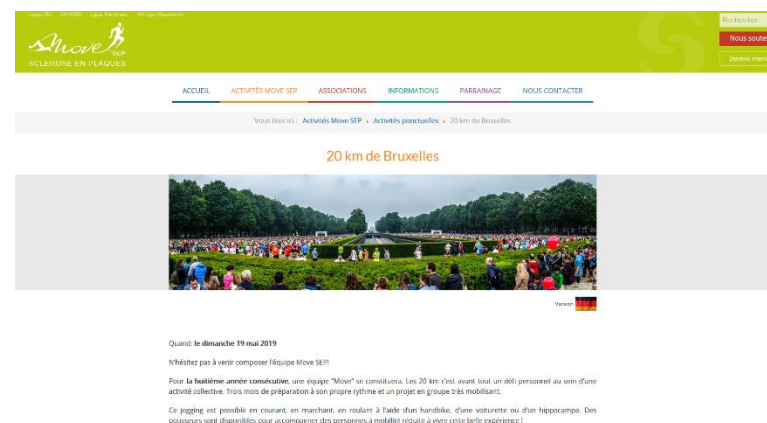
Ligue SEP · SAF-ESP · Ligue Nationale · MS Liga Vlaanderen

Move SEP
SCLEROSE EN PLAQUES

Rechercher
Nous soute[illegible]
Devenir mem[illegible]

ACCUEIL · ACTIVITÉS MOVE SEP · ASSOCIATIONS · INFORMATIONS · PARRAINAGE · NOUS CONTACTER

Vous êtes ici : Activités Move SEP » Activités ponctuelles » 20 km de Bruxelles

20 km de Bruxelles

Version

Quand: le dimanche 19 mai 2019

N'hésitez pas à venir composer l'équipe Move SEP!

Pour la huitième année consécutive, une équipe "Move" se constituera. Les 20 km c'est avant tout un défi personnel au sein d'une activité collective. Trois mois de préparation à son propre rythme et un projet en groupe très mobilisant.

Ce jogging est possible en courant, en marchant, en roulant à l'aide d'un handbike, d'une voiturette ou d'un hippocampe. Des pousseurs sont disponibles pour accompagner des personnes à mobilité réduite à vivre cette belle expérience !